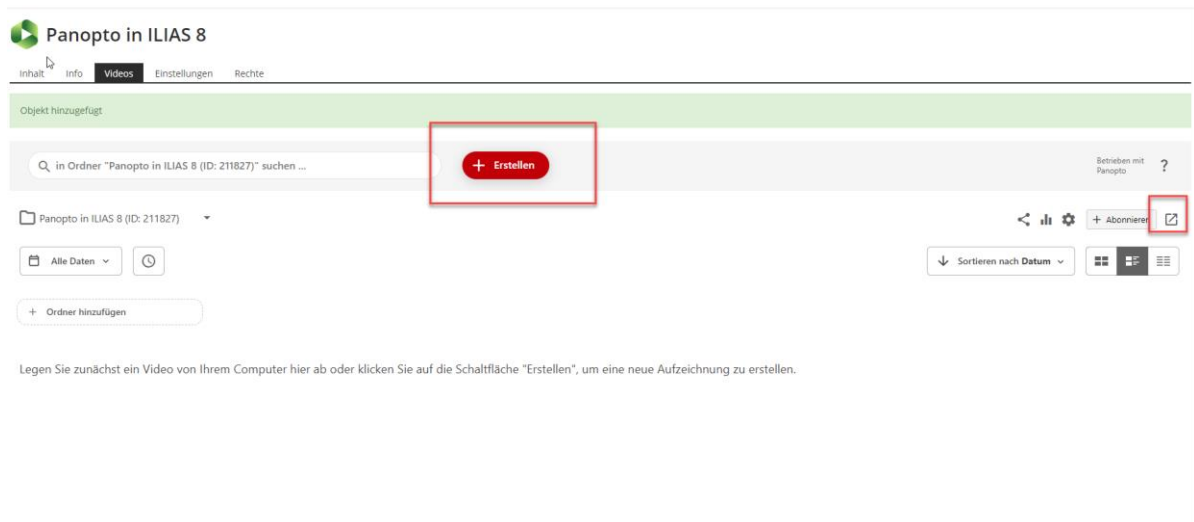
Panopto in ILIAS 8

Inhalt Info Videos Einstellungen Rechte

Objekt hinzugefügt

in Ordner "Panopto in ILIAS 8 (ID: 211827)" suchen ...

+ Erstellen

Betrieben mit Panopto ?

Panopto in ILIAS 8 (ID: 211827)

+ Abonnieren

Alle Daten

Sortieren nach Datum

+ Ordner hinzufügen

Legen Sie zunächst ein Video von Ihrem Computer hier ab oder klicken Sie auf die Schaltfläche "Erstellen", um eine neue Aufzeichnung zu erstellen.